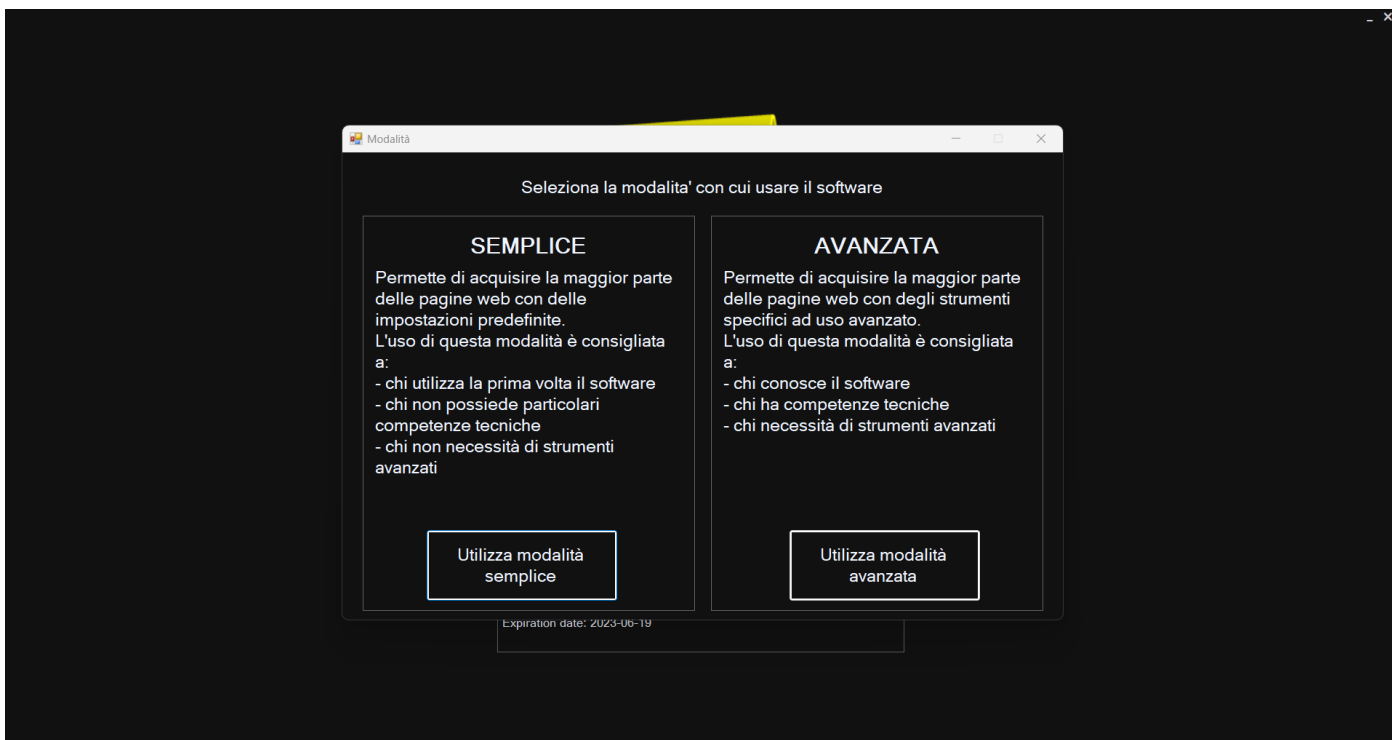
_ ×

Modalità

Seleziona la modalita' con cui usare il software

SEMPLICE

Permette di acquisire la maggior parte delle pagine web con delle impostazioni predefinite.
L'uso di questa modalità è consigliata a:
- chi utilizza la prima volta il software
- chi non possiede particolari competenze tecniche
- chi non necessità di strumenti avanzati

Utilizza modalità semplice

AVANZATA

Permette di acquisire la maggior parte delle pagine web con degli strumenti specifici ad uso avanzato.
L'uso di questa modalità è consigliata a:
- chi conosce il software
- chi ha competenze tecniche
- chi necessità di strumenti avanzati

Utilizza modalità avanzata

Expiration date: 2023-06-19